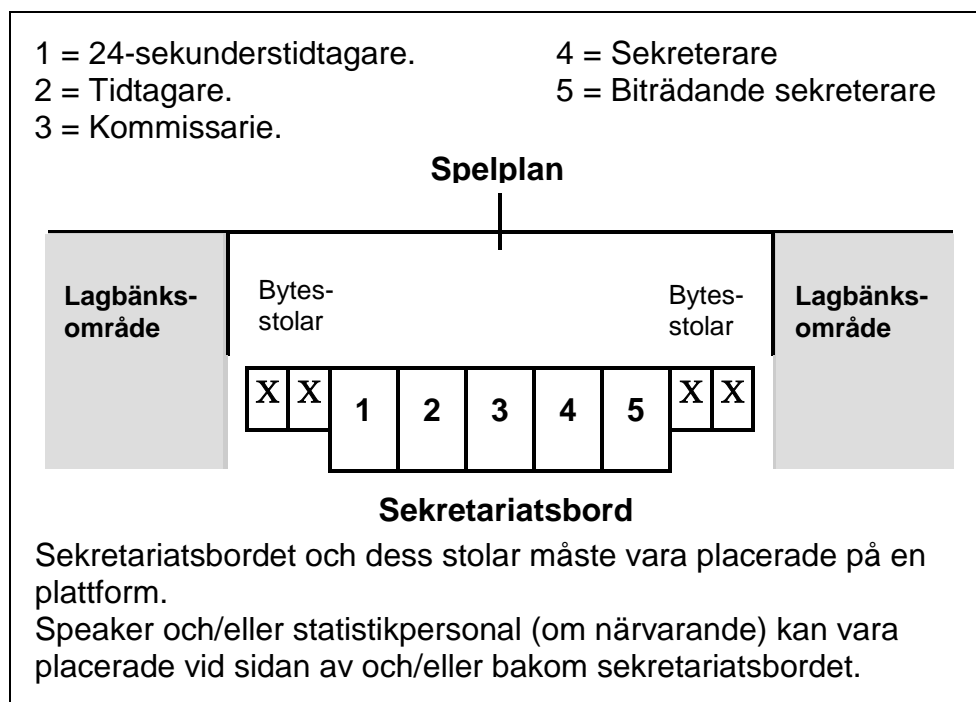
1 = 24-sekunderstidtagare.
2 = Tidtagare.
3 = Kommissarie.

4 = Sekreterare
5 = Biträdande sekreterare

Spelplan

Lagbänksområde

Bytesstolar

Bytesstolar

Lagbänksområde

| X | X | 1 | 2 | 3 | 4 | 5 | X | X |
|---|---|---|---|---|---|---|---|---|

Sekretariatsbord

Sekretariatsbordet och dess stolar måste vara placerade på en plattform.
Speaker och/eller statistikpersonal (om närvarande) kan vara placerade vid sidan av och/eller bakom sekretariatsbordet.